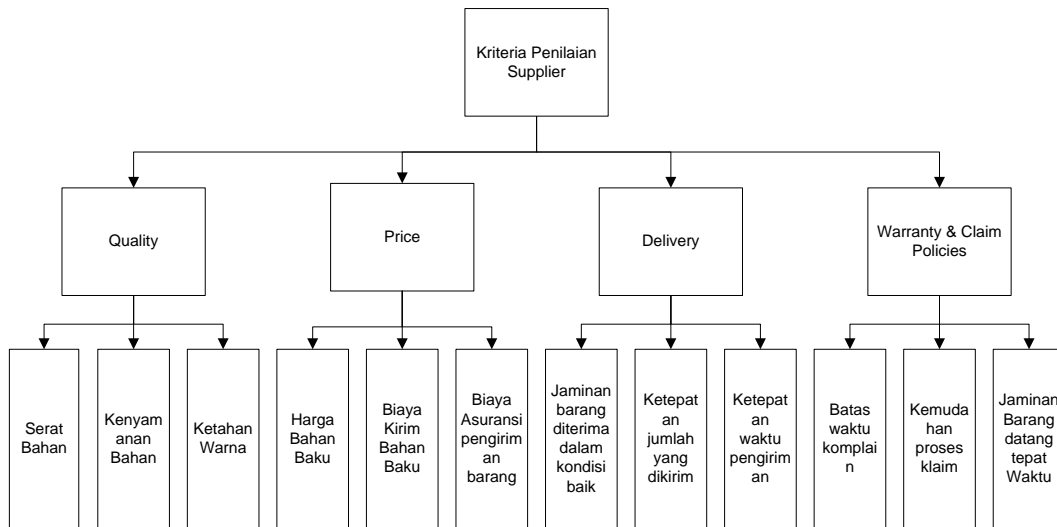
Kriteria Penilaian Supplier

Quality

Price

Delivery

Warranty & Claim Policies

Serat Bahan

Kenyam anan Bahan

Ketahan Warna

Harga Bahan Baku

Biaya Kirim Bahan Baku

Biaya Asuransi pengirim an barang

Jaminan barang diterima dalam kondisi baik

Ketepat an jumlah yang dikirim

Ketepat an waktu pengirim an

Batas waktu komplai n

Kemuda han proses klaim

Jaminan Barang datang tepat Waktu